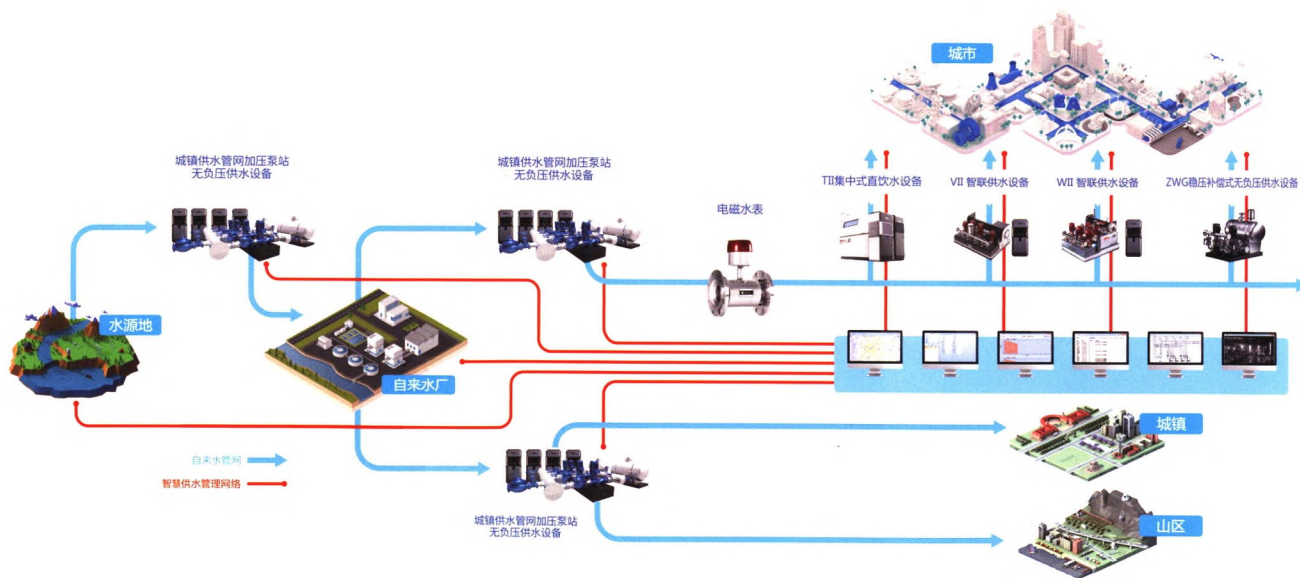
城市

城镇供水管网加压泵站
无负压供水设备

城镇供水管网加压泵站
无负压供水设备

电磁水表

TII集中式直饮水设备

VII 智联供水设备

WII 智联供水设备

ZWG稳压补偿式无负压供水设备

水源地

自来水厂

城镇

山区

自来水管网

智慧供水管理网络

城镇供水管网加压泵站
无负压供水设备